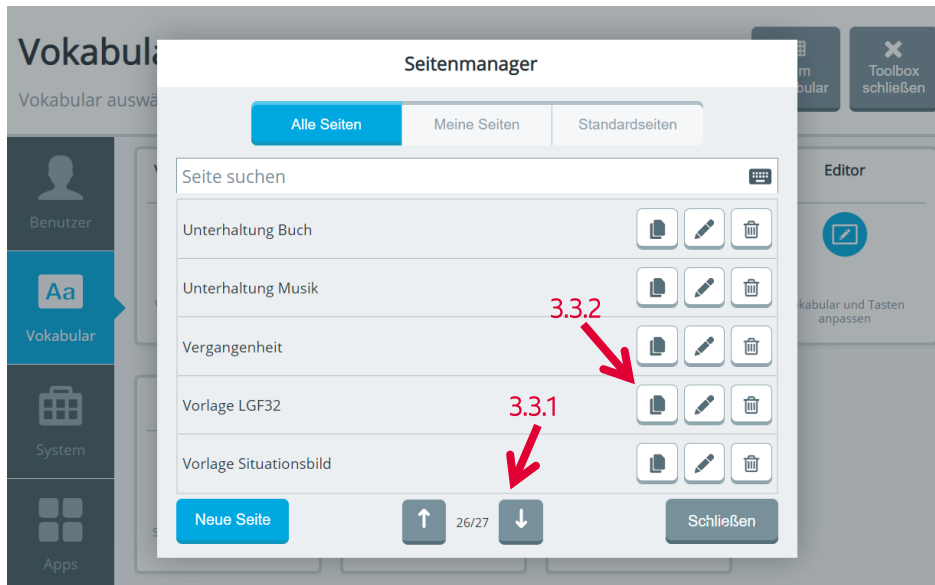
Vokabul

Vokabular auswä

m
bular

Toolbox schließen

Benutzer

Aa

Vokabular

System

Apps

Seitenmanager

Alle Seiten

Meine Seiten

Standardseiten

Seite suchen

Editor

kabular und Tasten anpassen

Unterhaltung Buch

Unterhaltung Musik

3.3.2

Vergangenheit

Vorlage LGF32

3.3.1

Vorlage Situationsbild

Neue Seite

26/27

Schließen